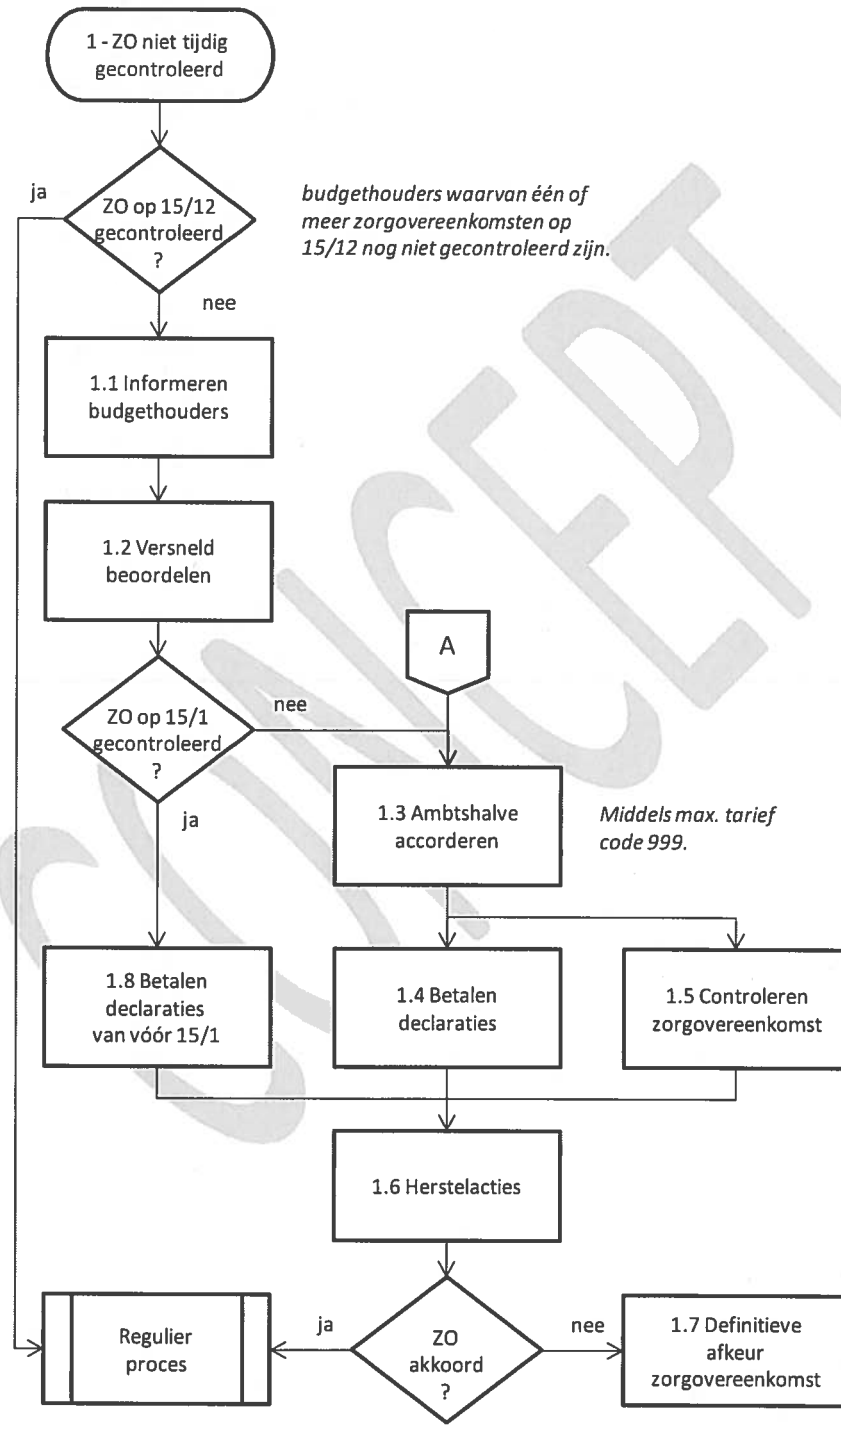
1 - ZO niet tijdig gecontroleerd

ja

ZO op 15/12 gecontroleerd ?

*budgethouders waarvan één of meer zorgovereenkomsten op 15/12 nog niet gecontroleerd zijn.*

nee

1.1 Informeren budgethouders

1.2 Versneld beoordelen

A

nee

ZO op 15/1 gecontroleerd ?

ja

1.3 Ambtshalve accorderen

*Middels max. tarief code 999.*

1.8 Betalen declaraties van vóór 15/1

1.4 Betalen declaraties

1.5 Controleren zorgovereenkomst

1.6 Herstelacties

Regulier proces

ja

ZO akkoord ?

nee

1.7 Definitieve afkeur zorgovereenkomst

CONCEPT